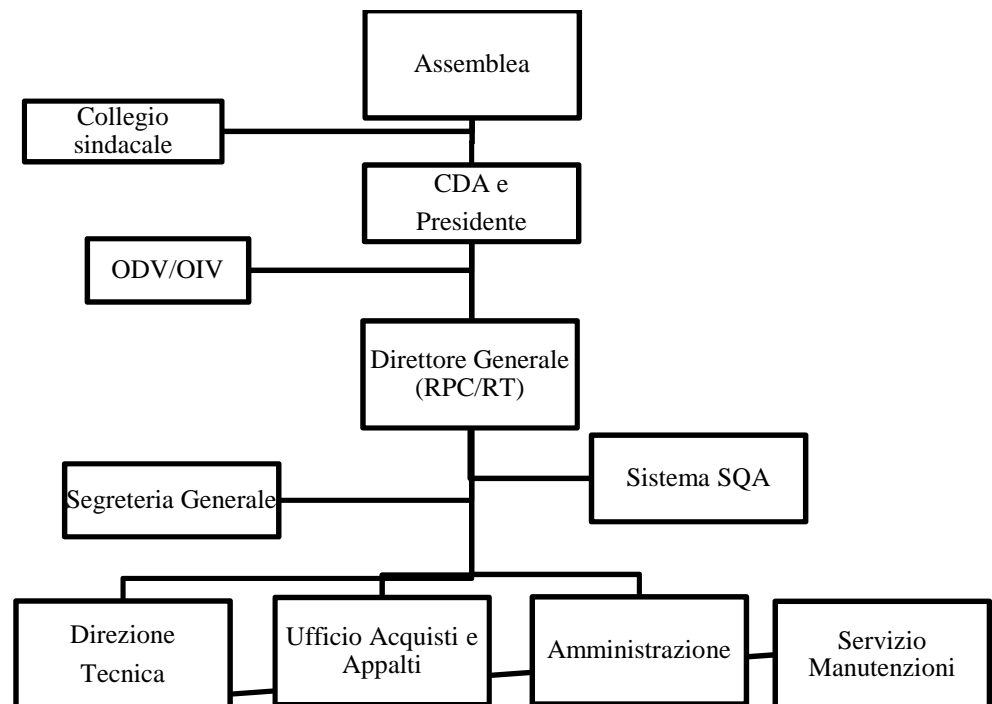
Assemblea

Collegio sindacale

CDA e Presidente

ODV/OIV

Direttore Generale (RPC/RT)

Sistema SQA

Segreteria Generale

Direzione Tecnica

Ufficio Acquisti e Appalti

Amministrazione

Servizio Manutenzioni